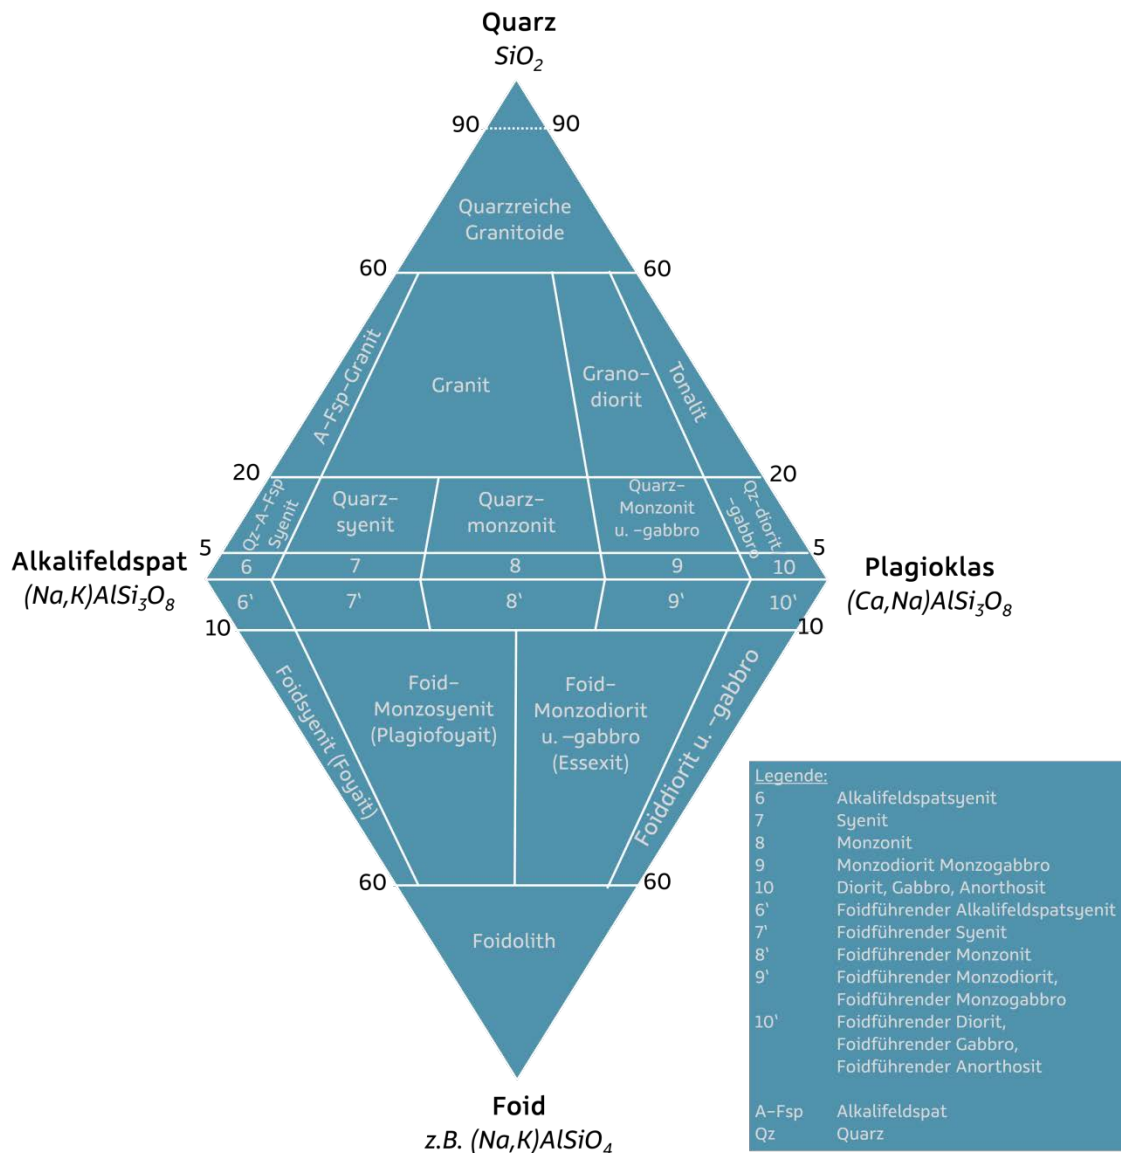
Quarz
$SiO_2$

90 90

Quarzreiche Granitoide

60 60

A-Fsp-Granit

Granit

Grano-diorit

Tonalit

20 20

Qz-A-Fsp Syenit

Quarz-syenit

Quarz-monzonit

Quarz-Monzonit u. -gabbro

Qz-diorit -gabbro

5 5

Alkalifeldspat
$(Na,K)AlSi_3O_8$

6 7 8 9 10

Plagioklas
$(Ca,Na)AlSi_3O_8$

6' 7' 8' 9' 10'

10 10

Foidsyenit (Foyait)

Foid-Monzosyenit (Plagiofoyait)

Foid-Monzodiorit u. -gabbro (Essexit)

Foiddiorit u. -gabbro

60 60

Foidolith

Foid
z.B. $(Na,K)AlSiO_4$

| Legende: | |
|---|---|
| 6 | Alkalifeldspatsyenit |
| 7 | Syenit |
| 8 | Monzonit |
| 9 | Monzodiorit Monzogabbro |
| 10 | Diorit, Gabbro, Anorthosit |
| 6' | Foidführender Alkalifeldspatsyenit |
| 7' | Foidführender Syenit |
| 8' | Foidführender Monzonit |
| 9' | Foidführender Monzodiorit, Foidführender Monzogabbro |
| 10' | Foidführender Diorit, Foidführender Gabbro, Foidführender Anorthosit |
| A-Fsp | Alkalifeldspat |
| Qz | Quarz |